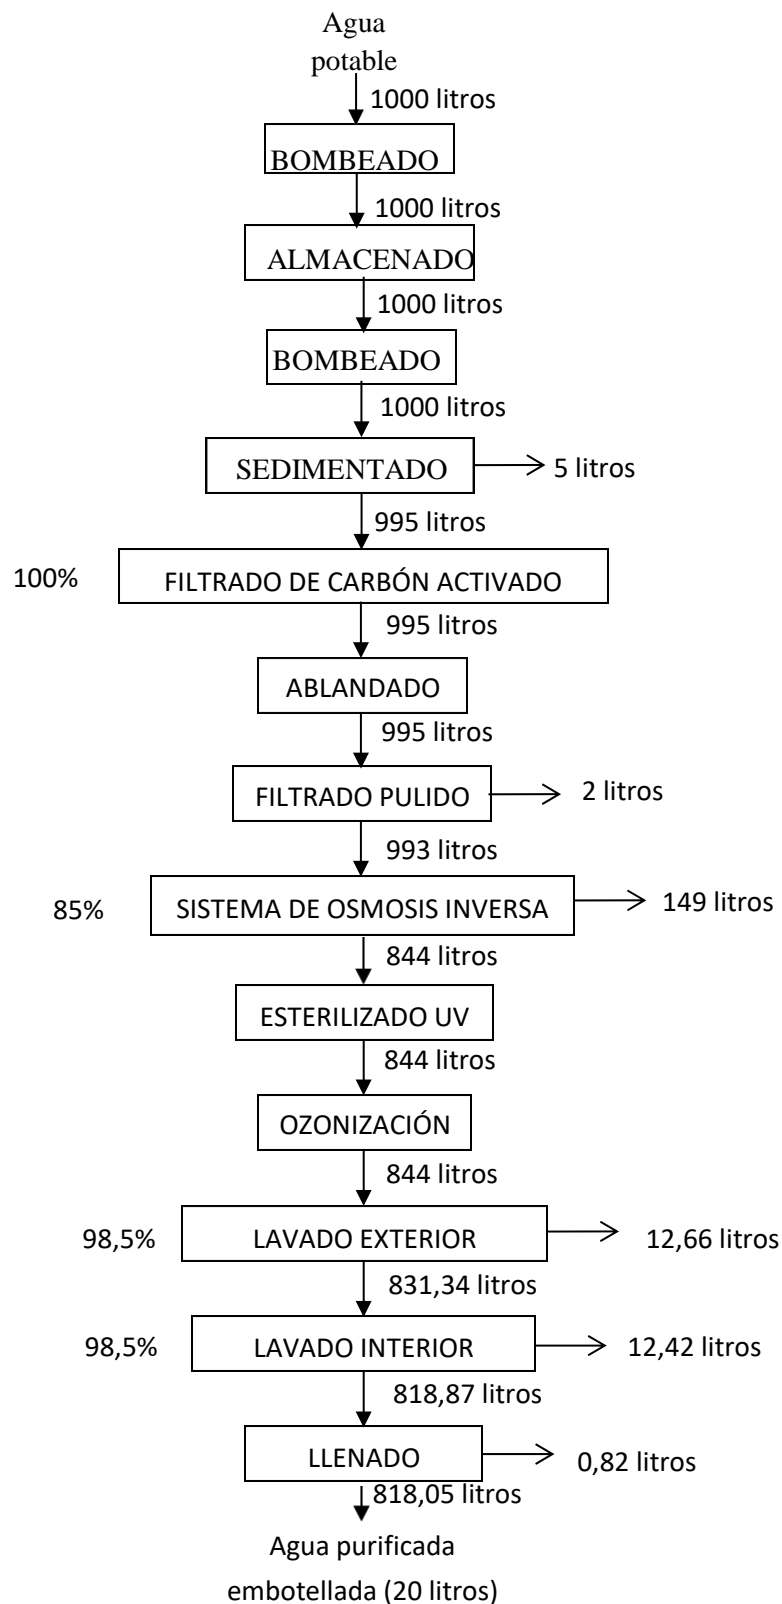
Agua potable

1000 litros

BOMBEADO

1000 litros

ALMACENADO

1000 litros

BOMBEADO

1000 litros

SEDIMENTADO

5 litros

995 litros

100%

FILTRADO DE CARBÓN ACTIVADO

995 litros

ABLANDADO

995 litros

FILTRADO PULIDO

2 litros

993 litros

85%

SISTEMA DE OSMOSIS INVERSA

149 litros

844 litros

ESTERILIZADO UV

844 litros

OZONIZACIÓN

844 litros

98,5%

LAVADO EXTERIOR

12,66 litros

831,34 litros

98,5%

LAVADO INTERIOR

12,42 litros

818,87 litros

LLENADO

0,82 litros

818,05 litros

Agua purificada embotellada (20 litros)